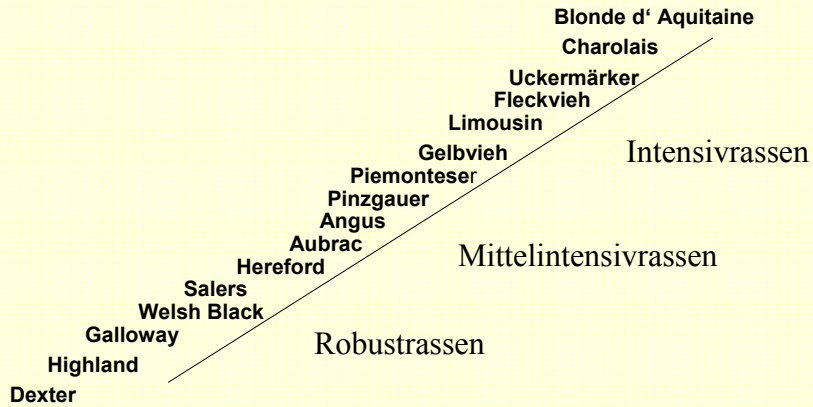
Blonde d' Aquitaine
Charolais
Uckermärker
Fleckvieh
Limousin
Gelbvieh
Piemonteser
Pinzgauer
Angus
Aubrac
Hereford
Salers
Welsh Black
Galloway
Highland
Dexter

Intensivrassen

Mittelintensivrassen

Robustrassen